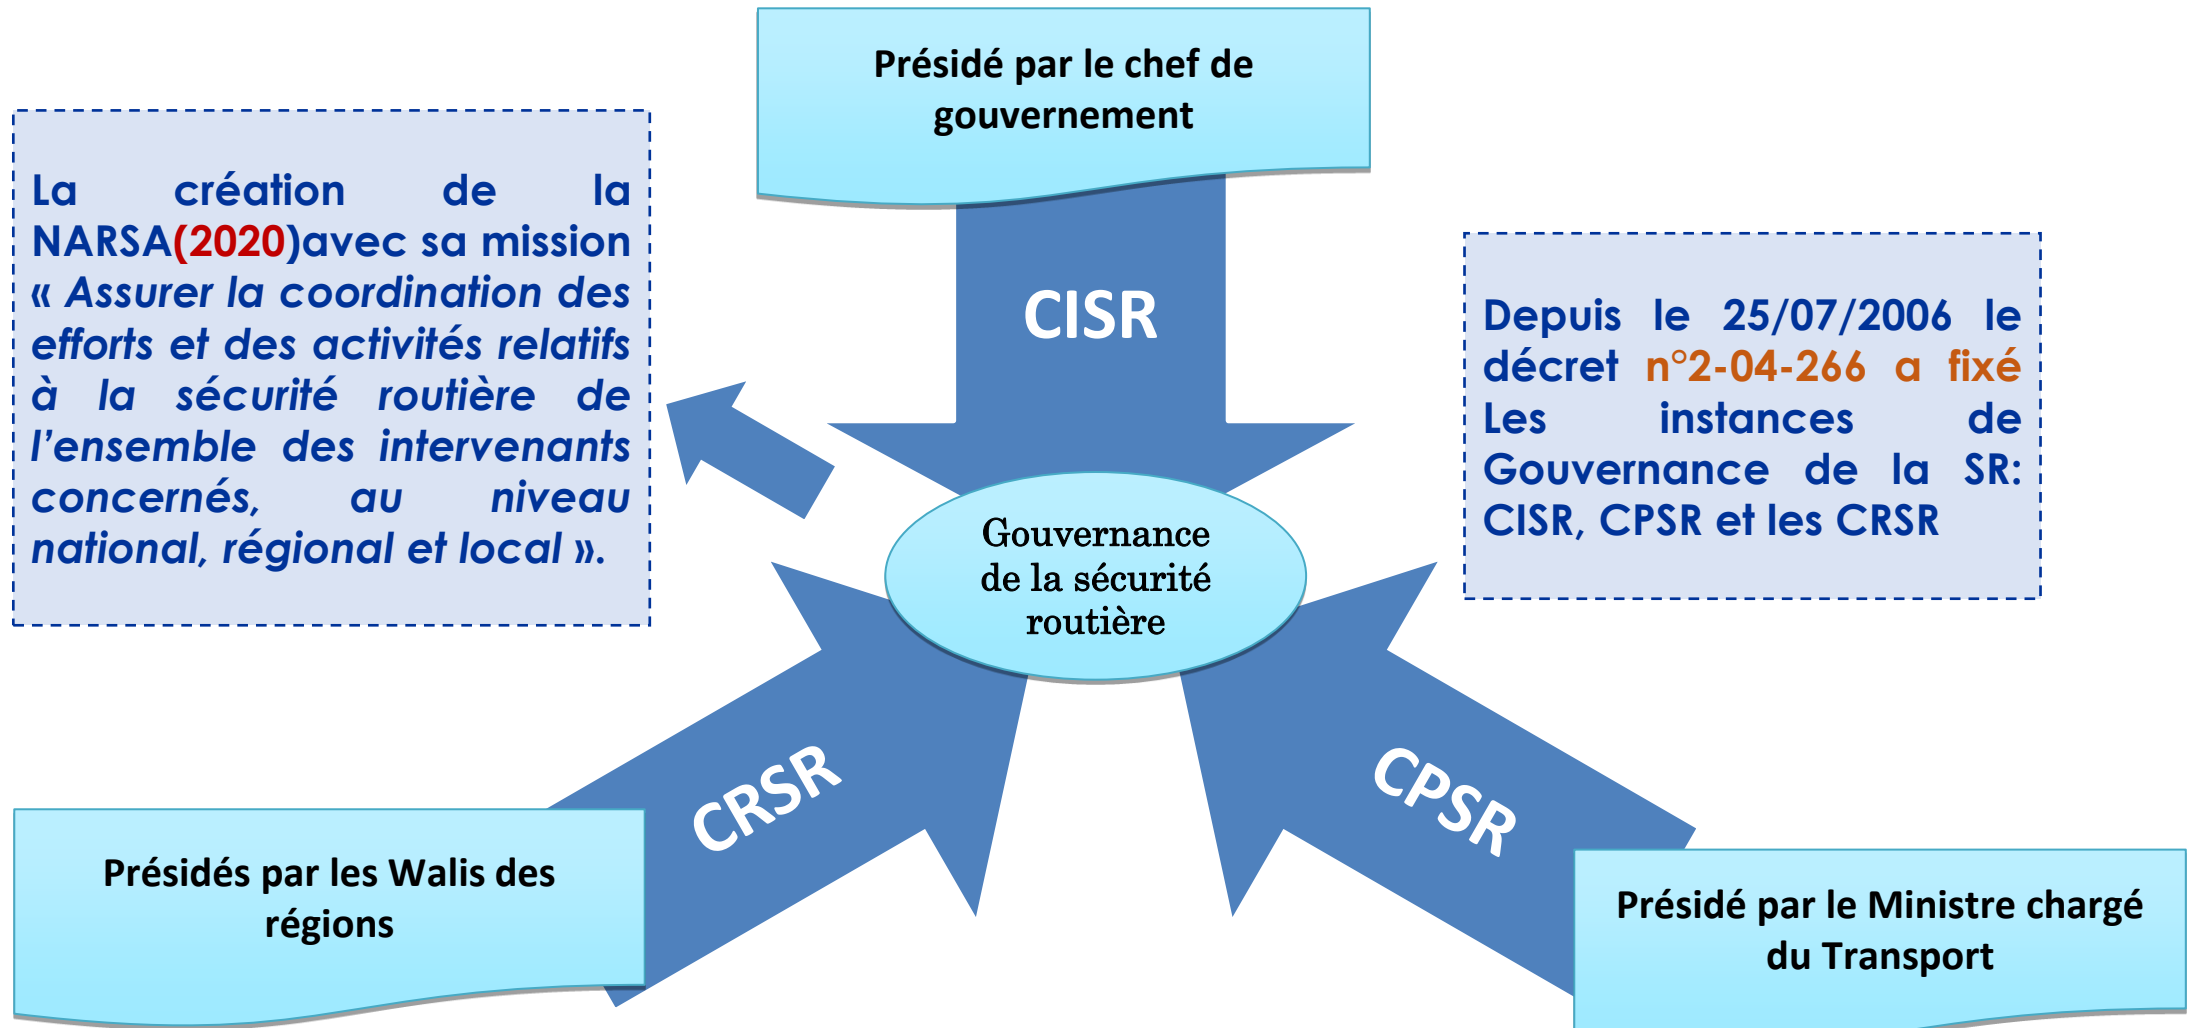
Présidé par le chef de gouvernement

CISR

La création de la NARSA(2020)avec sa mission « Assurer la coordination des efforts et des activités relatifs à la sécurité routière de l'ensemble des intervenants concernés, au niveau national, régional et local ».

Depuis le 25/07/2006 le décret n°2-04-266 a fixé Les instances de Gouvernance de la SR: CISR, CPSR et les CRSR

Gouvernance de la sécurité routière

CRSR

CPSR

Présidés par les Walis des régions

Présidé par le Ministre chargé du Transport